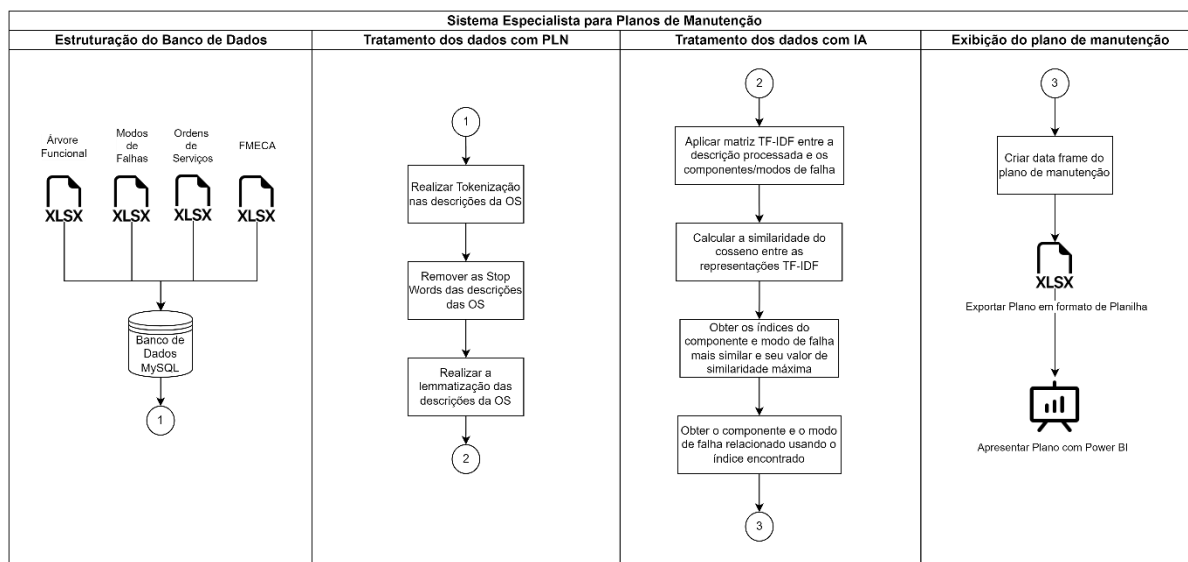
Sistema Especialista para Planos de Manutenção

Estruturação do Banco de Dados

Árvore Funcional

Modos de Falhas

Ordens de Serviços

FMECA

XLSX

XLSX

XLSX

XLSX

Banco de Dados MySQL

1

Tratamento dos dados com PLN

1

Realizar Tokenização nas descrições da OS

Remover as Stop Words das descrições das OS

Realizar a lemmatização das descrições da OS

2

Tratamento dos dados com IA

2

Aplicar matriz TF-IDF entre a descrição processada e os componentes/modos de falha

Calcular a similaridade do cosseno entre as representações TF-IDF

Obter os índices do componente e modo de falha mais similar e seu valor de similaridade máxima

Obter o componente e o modo de falha relacionado usando o índice encontrado

3

Exibição do plano de manutenção

3

Criar data frame do plano de manutenção

XLSX

Exportar Plano em formato de Planilha

Apresentar Plano com Power BI